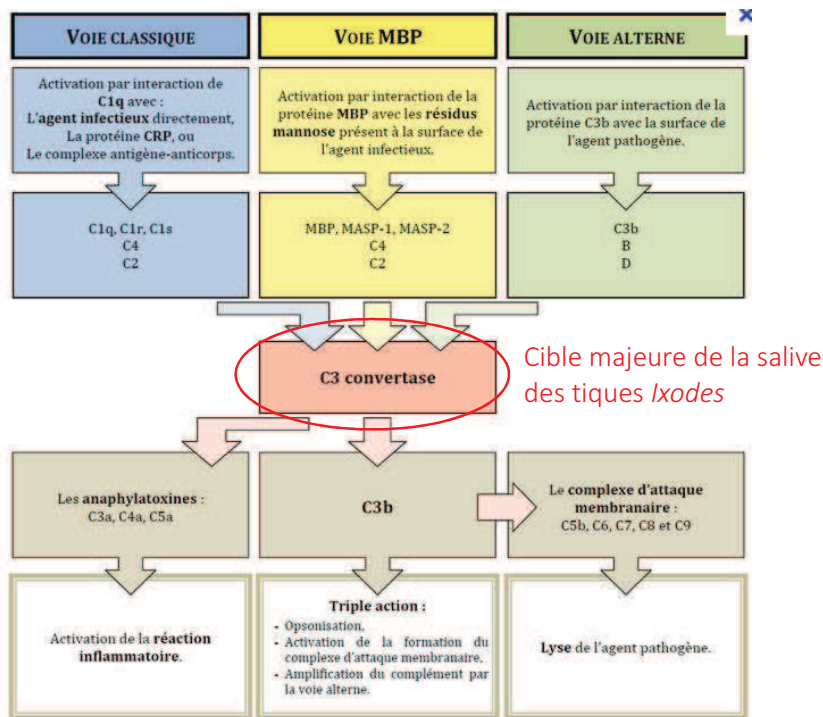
VOIE CLASSIQUE

VOIE MBP

VOIE ALTERNE

Activation par interaction de C1q avec : L'agent infectieux directement, La protéine CRP, ou Le complexe antigène-anticorps.

Activation par interaction de la protéine MBP avec les résidus mannose présent à la surface de l'agent infectieux.

Activation par interaction de la protéine C3b avec la surface de l'agent pathogène.

C1q, C1r, C1s
C4
C2

MBP, MASP-1, MASP-2
C4
C2

C3b
B
D

C3 convertase

Cible majeure de la salive des tiques *Ixodes*

Les anaphylatoxines : C3a, C4a, C5a

C3b

Le complexe d'attaque membranaire : C5b, C6, C7, C8 et C9

Activation de la réaction inflammatoire.

Triple action :
- Opsonisation.
- Activation de la formation du complexe d'attaque membranaire.
- Amplification du complément par la voie alterne.

Lyse de l'agent pathogène.